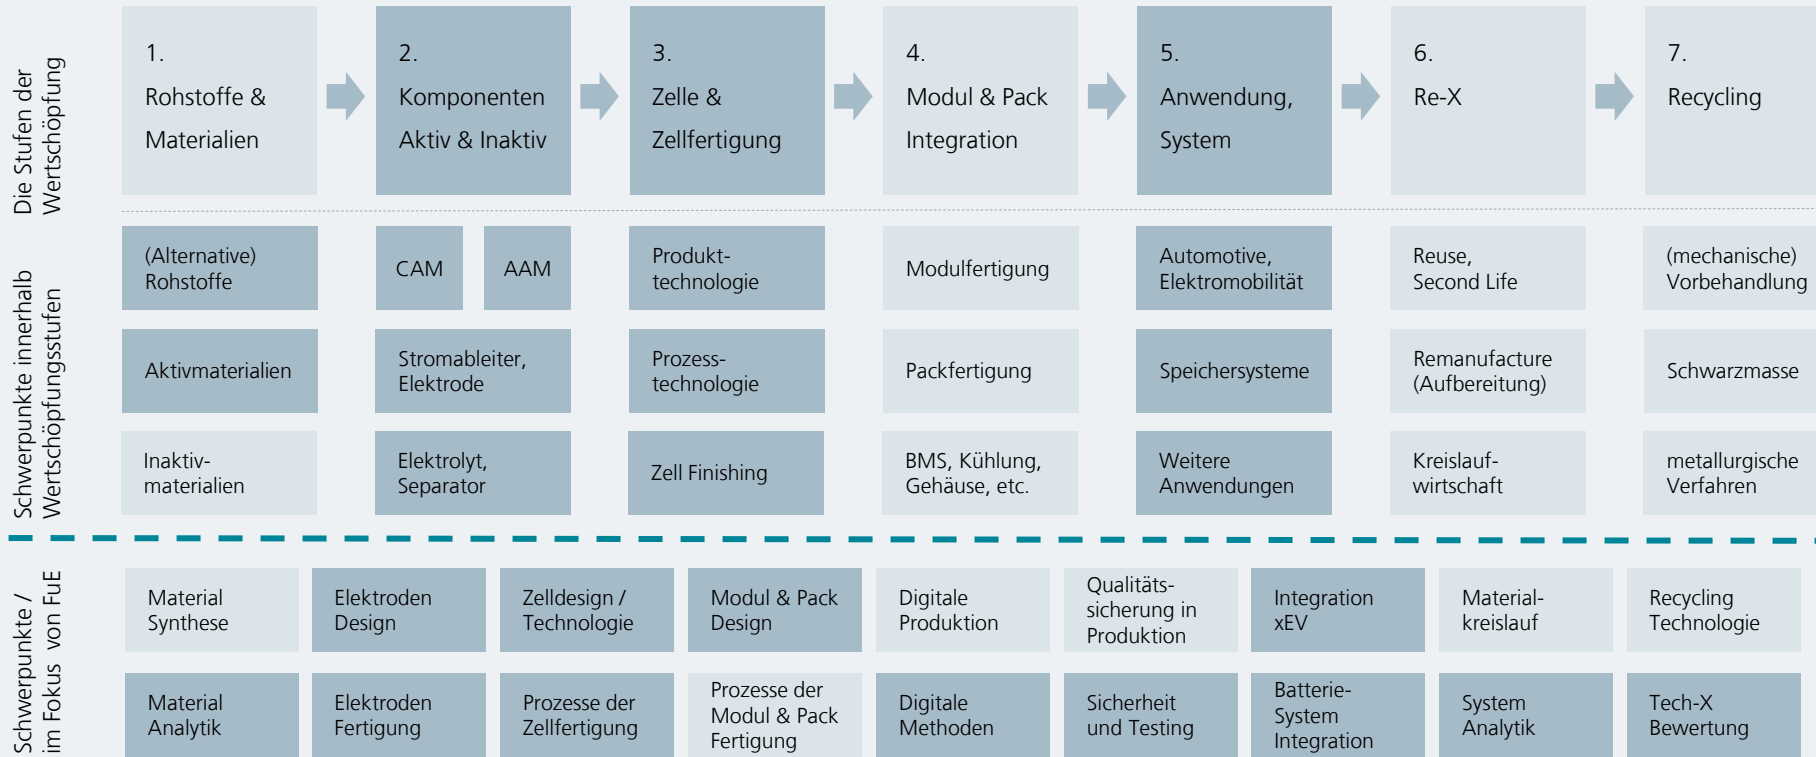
Die Stufen der Wertschöpfung

1. Rohstoffe & Materialien

2. Komponenten Aktiv & Inaktiv

3. Zelle & Zellfertigung

4. Modul & Pack Integration

5. Anwendung, System

6. Re-X

7. Recycling

Schwerpunkte innerhalb Wertschöpfungsstufen

(Alternative) Rohstoffe

CAM

AAM

Produkttechnologie

Modulfertigung

Automotive, Elektromobilität

Reuse, Second Life

(mechanische) Vorbehandlung

Aktivmaterialien

Stromableiter, Elektrode

Prozesstechnologie

Packfertigung

Speichersysteme

Remanufacture (Aufbereitung)

Schwarzmasse

Inaktivmaterialien

Elektrolyt, Separator

Zell Finishing

BMS, Kühlung, Gehäuse, etc.

Weitere Anwendungen

Kreislaufwirtschaft

metallurgische Verfahren

Schwerpunkte / im Fokus von FuE

Material Synthese

Elektroden Design

Zelldesign / Technologie

Modul & Pack Design

Digitale Produktion

Qualitätssicherung in Produktion

Integration xEV

Materialkreislauf

Recycling Technologie

Material Analytik

Elektroden Fertigung

Prozesse der Zellfertigung

Prozesse der Modul & Pack Fertigung

Digitale Methoden

Sicherheit und Testing

Batterie-System Integration

System Analytik

Tech-X Bewertung